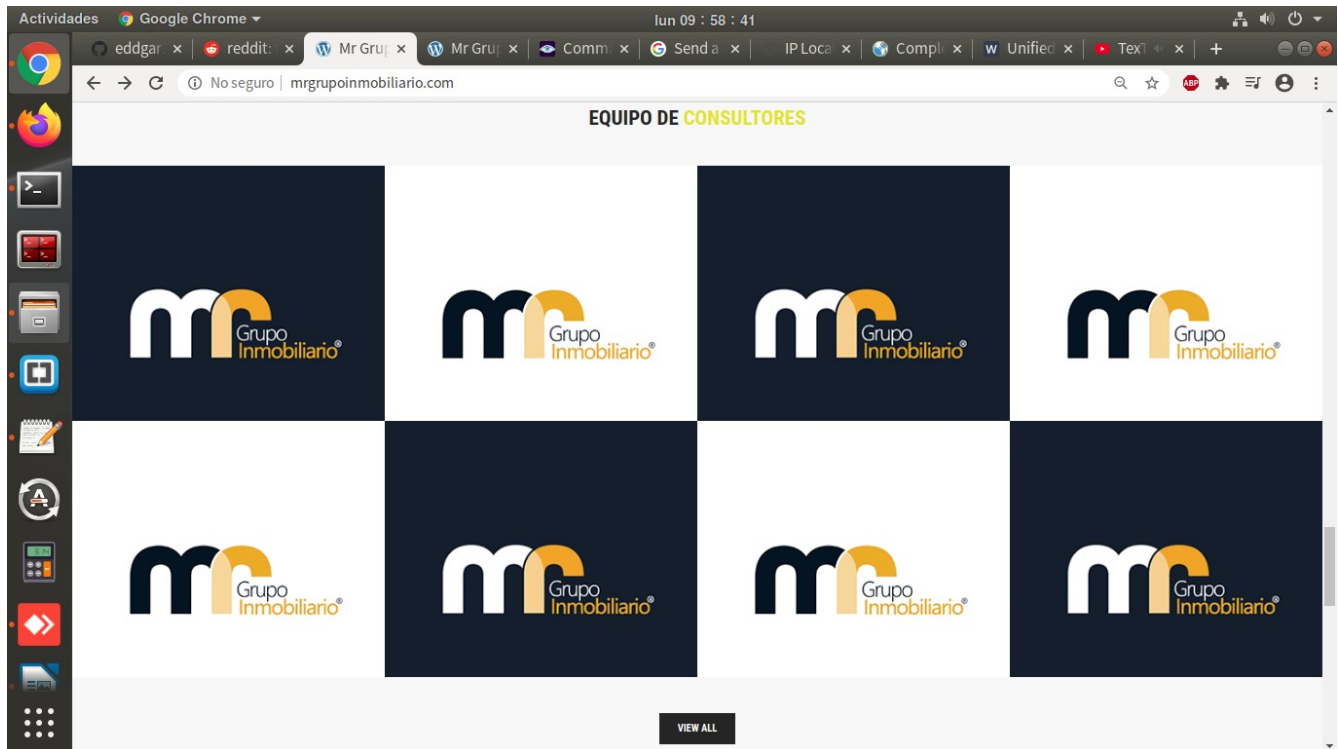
Actividades Google Chrome ▾ lun 09 : 58 : 41

eddgar × reddit: × Mr Grup × Mr Grup × Comm × Send a × IP Loca × Compl × Unified × TexT × +

No seguro | mrgrupoinmobiliario.com

ABP

EQUIPO DE CONSULTORES

mr Grupo Inmobiliario®

mr Grupo Inmobiliario®

mr Grupo Inmobiliario®

mr Grupo Inmobiliario®

mr Grupo Inmobiliario®

mr Grupo Inmobiliario®

mr Grupo Inmobiliario®

mr Grupo Inmobiliario®

VIEW ALL